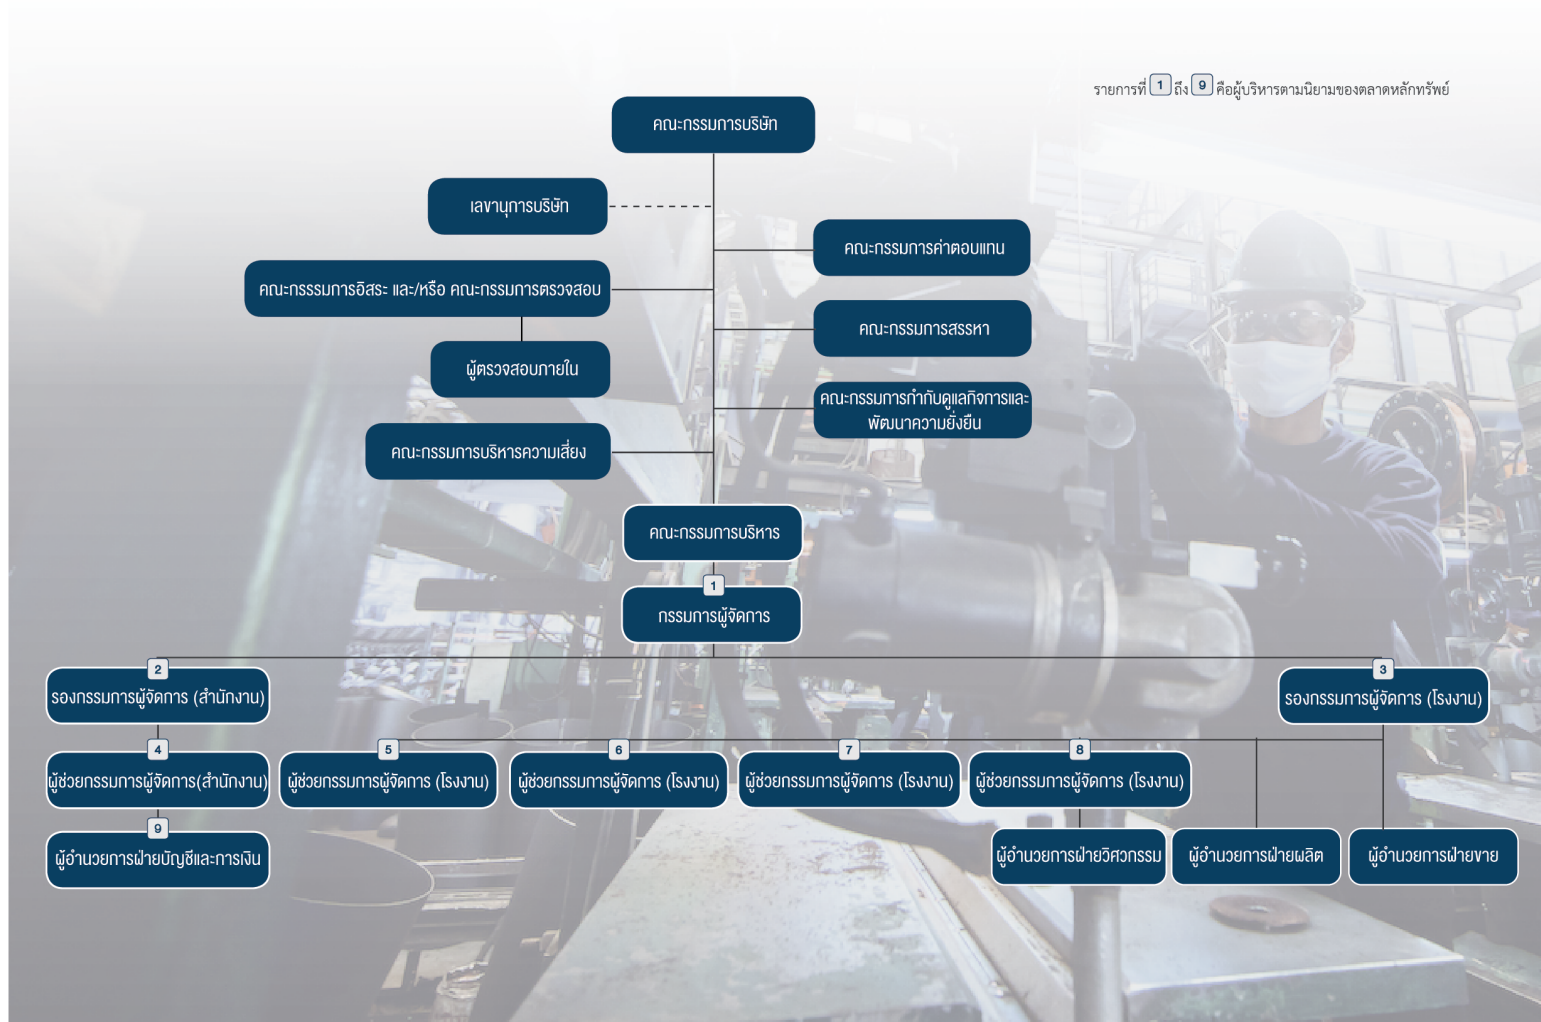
รายการที่ 1 ถึง 9 คือผู้บริหารตามนิยามของตลาดหลักทรัพย์

คณะกรรมการบริษัท

เลขานุการบริษัท

คณะกรรมการค่าตอบแทน

คณะกรรมการอิสระ และ/หรือ คณะกรรมการตรวจสอบ

คณะกรรมการสรรหา

ผู้ตรวจสอบภายใน

คณะกรรมการกำกับดูแลกิจการและพัฒนาความยั่งยืน

คณะกรรมการบริหารความเสี่ยง

คณะกรรมการบริหาร

1

กรรมการผู้จัดการ

2

รองกรรมการผู้จัดการ (สำนักงาน)

3

รองกรรมการผู้จัดการ (โรงงาน)

4

ผู้ช่วยกรรมการผู้จัดการ(สำนักงาน)

5

ผู้ช่วยกรรมการผู้จัดการ (โรงงาน)

6

ผู้ช่วยกรรมการผู้จัดการ (โรงงาน)

7

ผู้ช่วยกรรมการผู้จัดการ (โรงงาน)

8

ผู้ช่วยกรรมการผู้จัดการ (โรงงาน)

9

ผู้อำนวยการฝ่ายบัญชีและการเงิน

ผู้อำนวยการฝ่ายวิศวกรรม

ผู้อำนวยการฝ่ายผลิต

ผู้อำนวยการฝ่ายขาย